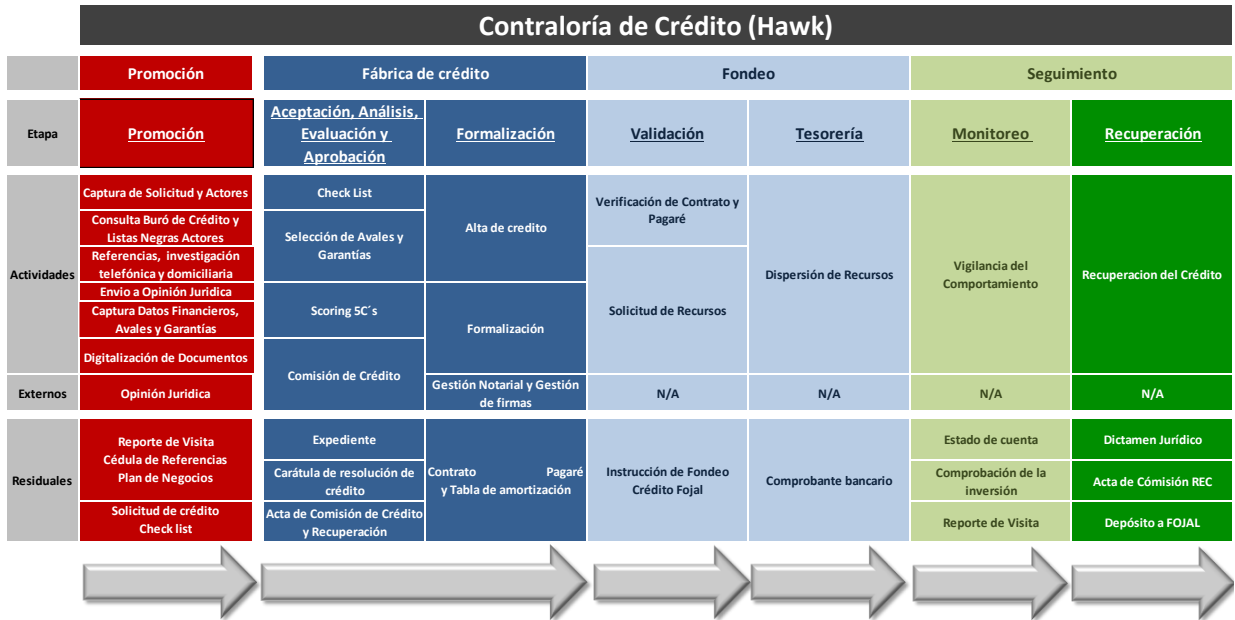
Contraloría de Crédito (Hawk)

| | Promoción | Fábrica de crédito | | Fondeo | | Seguimiento | |
|---|---|---|---|---|---|---|---|
| Etapa | Promoción | Aceptación, Análisis, Evaluación y Aprobación | Formalización | Validación | Tesorería | Monitoreo | Recuperación |
| Actividades | Captura de Solicitud y Actores<br>Consulta Buró de Crédito y Listas Negras Actores<br>Referencias, investigación telefónica y domiciliaria<br>Envio a Opinión Juridica<br>Captura Datos Financieros, Avales y Garantías<br>Digitalización de Documentos | Check List<br>Selección de Avales y Garantías<br>Scoring 5C´s<br>Comisión de Crédito | Alta de credito<br>Formalización | Verificación de Contrato y Pagaré<br>Solicitud de Recursos | Dispersión de Recursos | Vigilancia del Comportamiento | Recuperacion del Crédito |
| Externos | Opinión Juridica | | Gestión Notarial y Gestión de firmas | N/A | N/A | N/A | N/A |
| Residuales | Reporte de Visita<br>Cédula de Referencias<br>Plan de Negocios<br>Solicitud de crédito<br>Check list | Expediente<br>Carátula de resolución de crédito<br>Acta de Comisión de Crédito y Recuperación | Contrato Pagaré y Tabla de amortización | Instrucción de Fondeo Crédito Fojal | Comprobante bancario | Estado de cuenta<br>Comprobación de la inversión<br>Reporte de Visita | Dictamen Jurídico<br>Acta de Cómisión REC<br>Depósito a FOJAL |